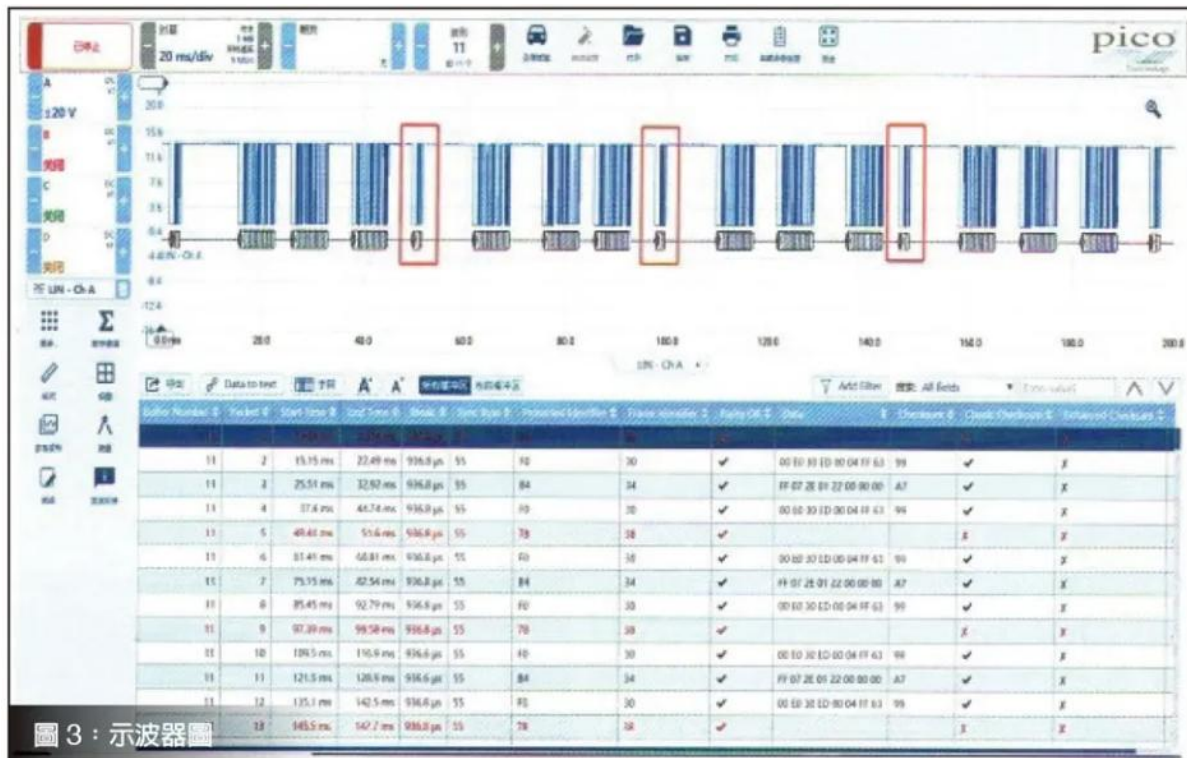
已停止

20 ms/div

11

pico

A
±20 V
B
关闭
C
关闭
D
关闭

LIN - Ch A

20.0
15.6
11.6
7.6
3.6
-0.4
-4.4
-8.4
-12.4

0.0 ms
20.0
40.0
60.0
80.0
100.0
120.0
140.0
160.0
180.0
200.0

LIN - Ch A

Data to text

A A

Add filter
All fields

| Buffer Number | Packet | Start Time | End Time | Break | Sync Byte | Protected Identifier | Frame Identifier | Parity OK | Data | Checksum | Classic Checksum | Enhanced Checksum |
|---|---|---|---|---|---|---|---|---|---|---|---|---|
| 11 | 2 | 15.15 ms | 22.49 ms | 936.8 μs | 55 | F0 | 30 | ✔ | 00 E0 30 ED 00 04 FF 63 | 99 | ✔ | ✗ |
| 11 | 3 | 25.51 ms | 32.97 ms | 936.8 μs | 55 | B4 | 34 | ✔ | FF 07 2E 01 22 00 00 00 | A7 | ✔ | ✗ |
| 11 | 4 | 37.4 ms | 44.74 ms | 936.8 μs | 55 | F0 | 30 | ✔ | 00 E0 30 ED 00 04 FF 63 | 99 | ✔ | ✗ |
| 11 | 5 | 49.41 ms | 51.6 ms | 936.8 μs | 55 | 78 | 38 | ✔ | | | ✗ | ✗ |
| 11 | 6 | 61.41 ms | 68.81 ms | 936.8 μs | 55 | F0 | 30 | ✔ | 00 E0 30 ED 00 04 FF 63 | 99 | ✔ | ✗ |
| 11 | 7 | 75.15 ms | 82.54 ms | 936.8 μs | 55 | B4 | 34 | ✔ | FF 07 2E 01 22 00 00 00 | A7 | ✔ | ✗ |
| 11 | 8 | 85.45 ms | 92.79 ms | 936.8 μs | 55 | F0 | 30 | ✔ | 00 E0 30 ED 00 04 FF 63 | 99 | ✔ | ✗ |
| 11 | 9 | 97.39 ms | 99.58 ms | 936.8 μs | 55 | 78 | 38 | ✔ | | | ✗ | ✗ |
| 11 | 10 | 109.5 ms | 116.9 ms | 936.6 μs | 55 | F0 | 30 | ✔ | 00 E0 30 ED 00 04 FF 63 | 99 | ✔ | ✗ |
| 11 | 11 | 121.5 ms | 128.9 ms | 936.6 μs | 55 | B4 | 34 | ✔ | FF 07 2E 01 22 00 00 00 | A7 | ✔ | ✗ |
| 11 | 12 | 135.1 ms | 142.5 ms | 936.8 μs | 55 | F0 | 30 | ✔ | 00 E0 30 ED 00 04 FF 63 | 99 | ✔ | ✗ |
| 11 | 13 | 145.5 ms | 147.7 ms | 936.8 μs | 55 | 78 | 38 | ✔ | | | ✗ | ✗ |

圖 3：示波器圖